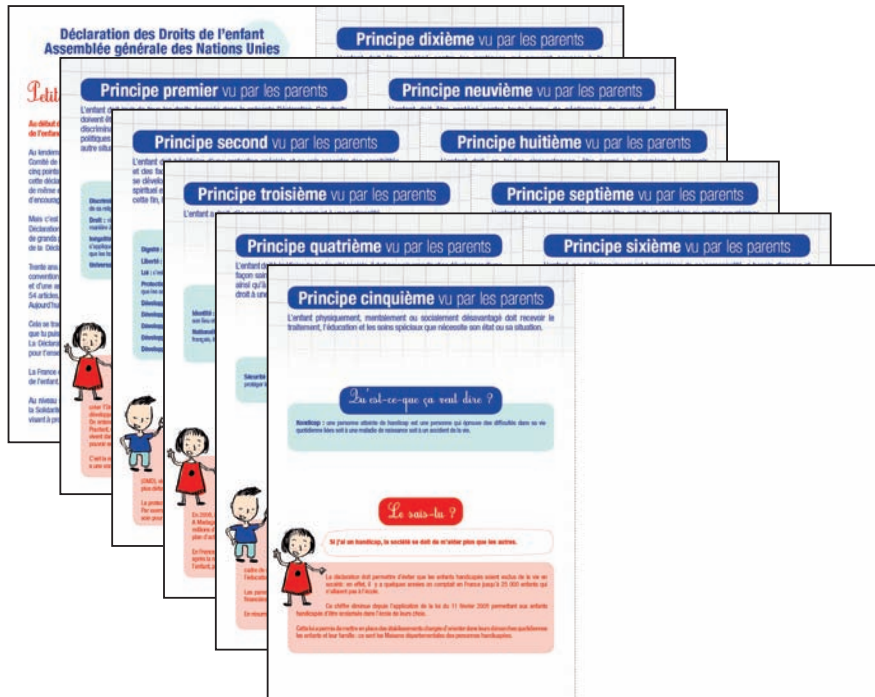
Déclaration des Droits de l'enfant
Assemblée générale des Nations Unies

Principe dixième vu par les parents

Principe premier vu par les parents

Principe neuvième vu par les parents

Principe second vu par les parents

Principe huitième vu par les parents

Principe troisième vu par les parents

Principe septième vu par les parents

Principe quatrième vu par les parents

Principe sixième vu par les parents

Principe cinquième vu par les parents

L'enfant physiquement, mentalement ou socialement désavantagé doit recevoir le traitement, l'éducation et les soins spéciaux que nécessite son état ou sa situation.

Qu'est-ce-que ça veut dire ?

Handicap : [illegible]

Le sais-tu ?

Si j'ai un handicap, la société se doit de m'aider plus que les autres.

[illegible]